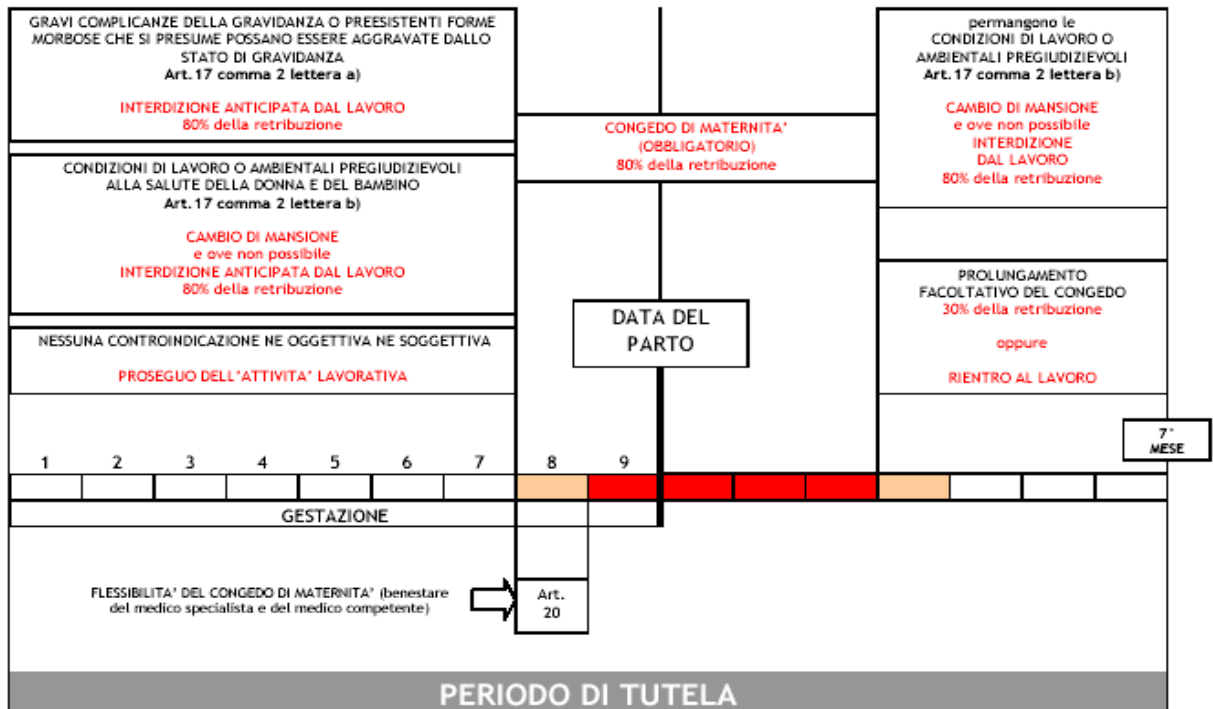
GRAVI COMPLICANZE DELLA GRAVIDANZA O PREESISTENTI FORME MORBOSE CHE SI PRESUME POSSANO ESSERE AGGRAVATE DALLO STATO DI GRAVIDANZA
Art.17 comma 2 lettera a)

INTERDIZIONE ANTICIPATA DAL LAVORO
80% della retribuzione

CONDIZIONI DI LAVORO O AMBIENTALI PREGIUDIZIEVOLI ALLA SALUTE DELLA DONNA E DEL BAMBINO
Art.17 comma 2 lettera b)

CAMBIO DI MANSIONE
e ove non possibile
INTERDIZIONE ANTICIPATA DAL LAVORO
80% della retribuzione

NESSUNA CONTROINDICAZIONE NE OGGETTIVA NE SOGGETTIVA

PROSEGUO DELL'ATTIVITA' LAVORATIVA

CONGEDO DI MATERNITA'
(OBBLIGATORIO)
80% della retribuzione

DATA DEL PARTO

permangono le
CONDIZIONI DI LAVORO O AMBIENTALI PREGIUDIZIEVOLI
Art.17 comma 2 lettera b)

CAMBIO DI MANSIONE
e ove non possibile
INTERDIZIONE
DAL LAVORO
80% della retribuzione

PROLUNGAMENTO
FACOLTATIVO DEL CONGEDO
30% della retribuzione

oppure

RIENTRO AL LAVORO

7°
MESE

1 2 3 4 5 6 7 8 9

GESTAZIONE

FLESSIBILITA' DEL CONGEDO DI MATERNITA' (benestare del medico specialista e del medico competente)

Art.
20

PERIODO DI TUTELA